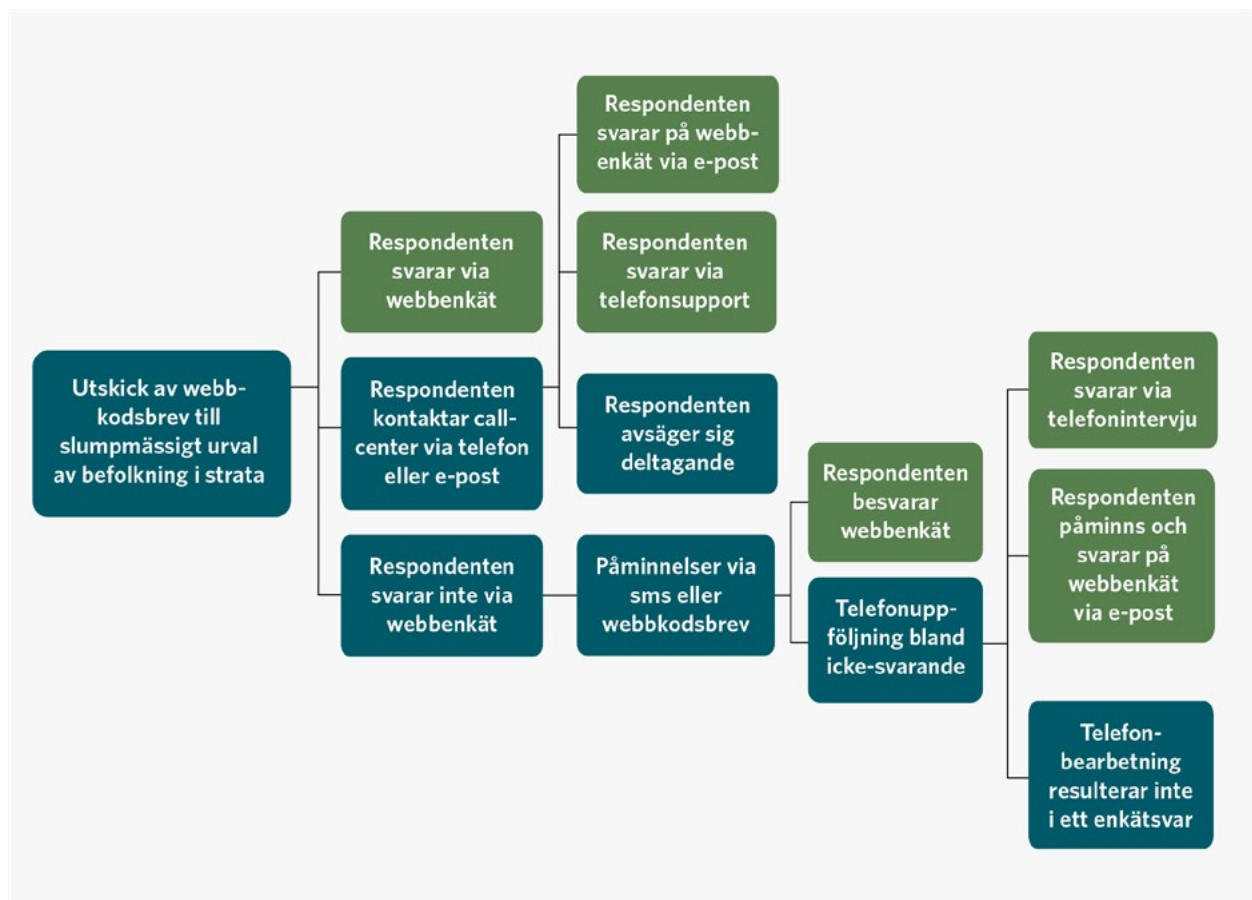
Utskick av webbkodsbrev till slumpmässigt urval av befolkning i strata

Respondenten svarar via webbenkät

Respondenten kontaktar call-center via telefon eller e-post

Respondenten svarar inte via webbenkät

Respondenten svarar på webbenkät via e-post

Respondenten svarar via telefonsupport

Respondenten avsäger sig deltagande

Påminnelser via sms eller webbkodsbrev

Respondenten besvarar webbenkät

Telefonuppföljning bland icke-svarande

Respondenten svarar via telefonintervju

Respondenten påminns och svarar på webbenkät via e-post

Telefonbearbetning resulterar inte i ett enkätsvar